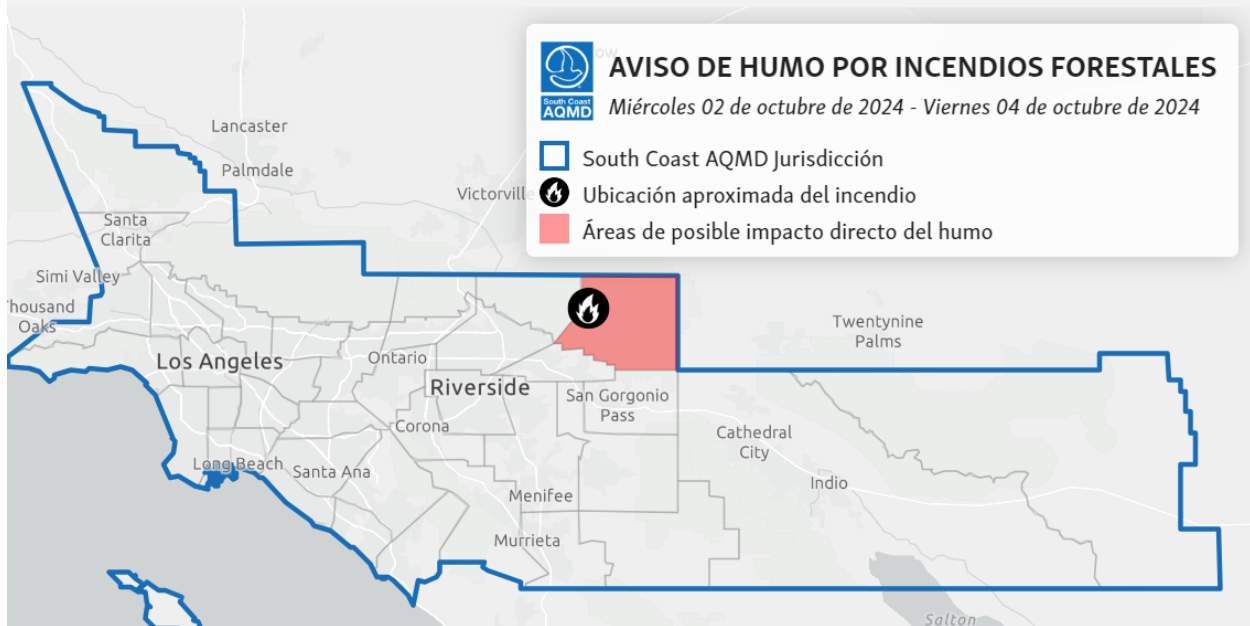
South Coast AQMD

AVISO DE HUMO POR INCENDIOS FORESTALES

Miércoles 02 de octubre de 2024 - Viernes 04 de octubre de 2024

South Coast AQMD Jurisdicción

Ubicación aproximada del incendio

Áreas de posible impacto directo del humo

Lancaster

Palmdale

Victorville

Santa Clarita

Simi Valley

Thousand Oaks

Los Angeles

Ontario

Riverside

San Gorgonio Pass

Twentynine Palms

Corona

Long Beach

Santa Ana

Cathedral City

Indio

Menifee

Murrieta

Salton